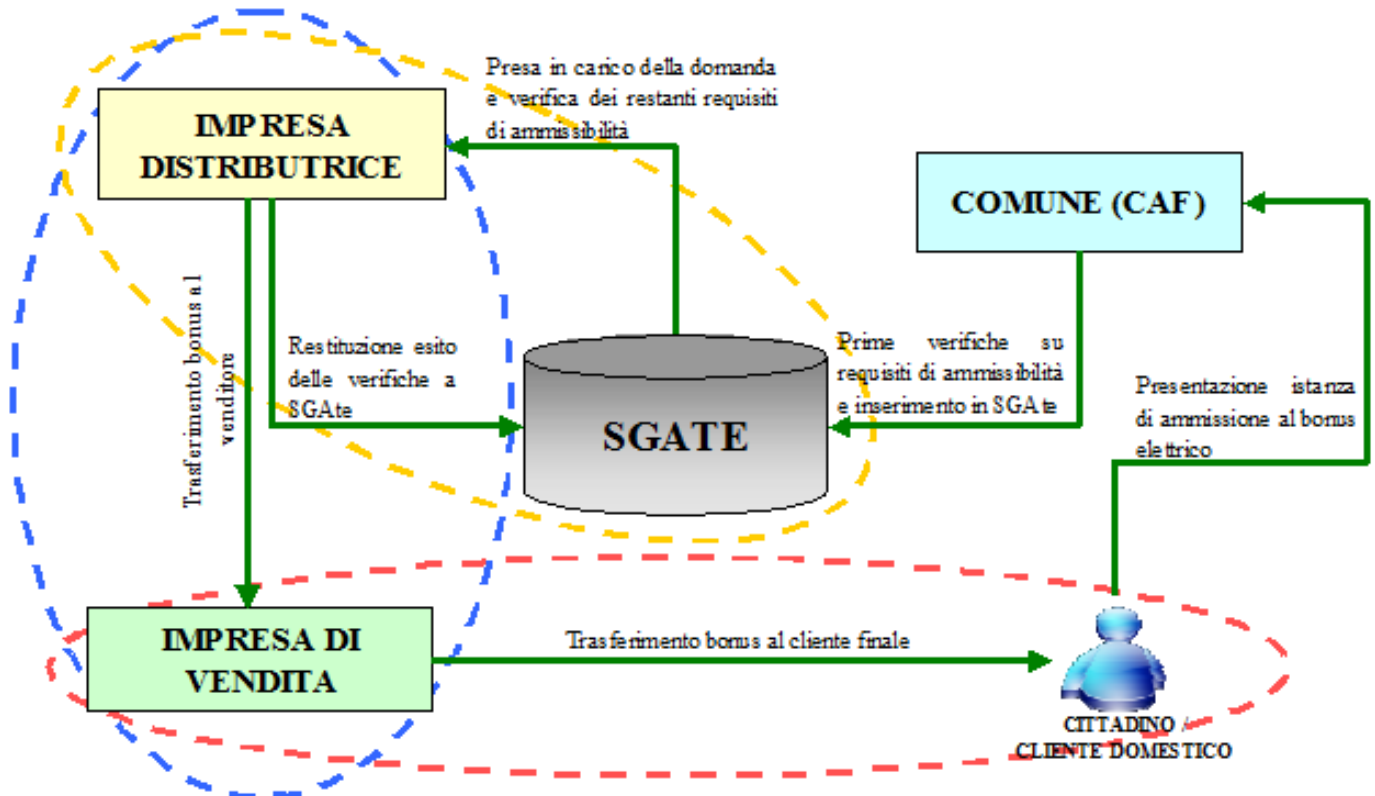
IMPRESA DISTRIBUTRICE

Presa in carico della domanda e verifica dei restanti requisiti di ammissibilità

COMUNE (CAF)

Trasferimento bonus al venditore

Restituzione esito delle verifiche a SGAte

SGATE

Prime verifiche su requisiti di ammissibilità e inserimento in SGAte

Presentazione istanza di ammissione al bonus elettrico

IMPRESA DI VENDITA

Trasferimento bonus al cliente finale

CITTADINO / CLIENTE DOMESTICO